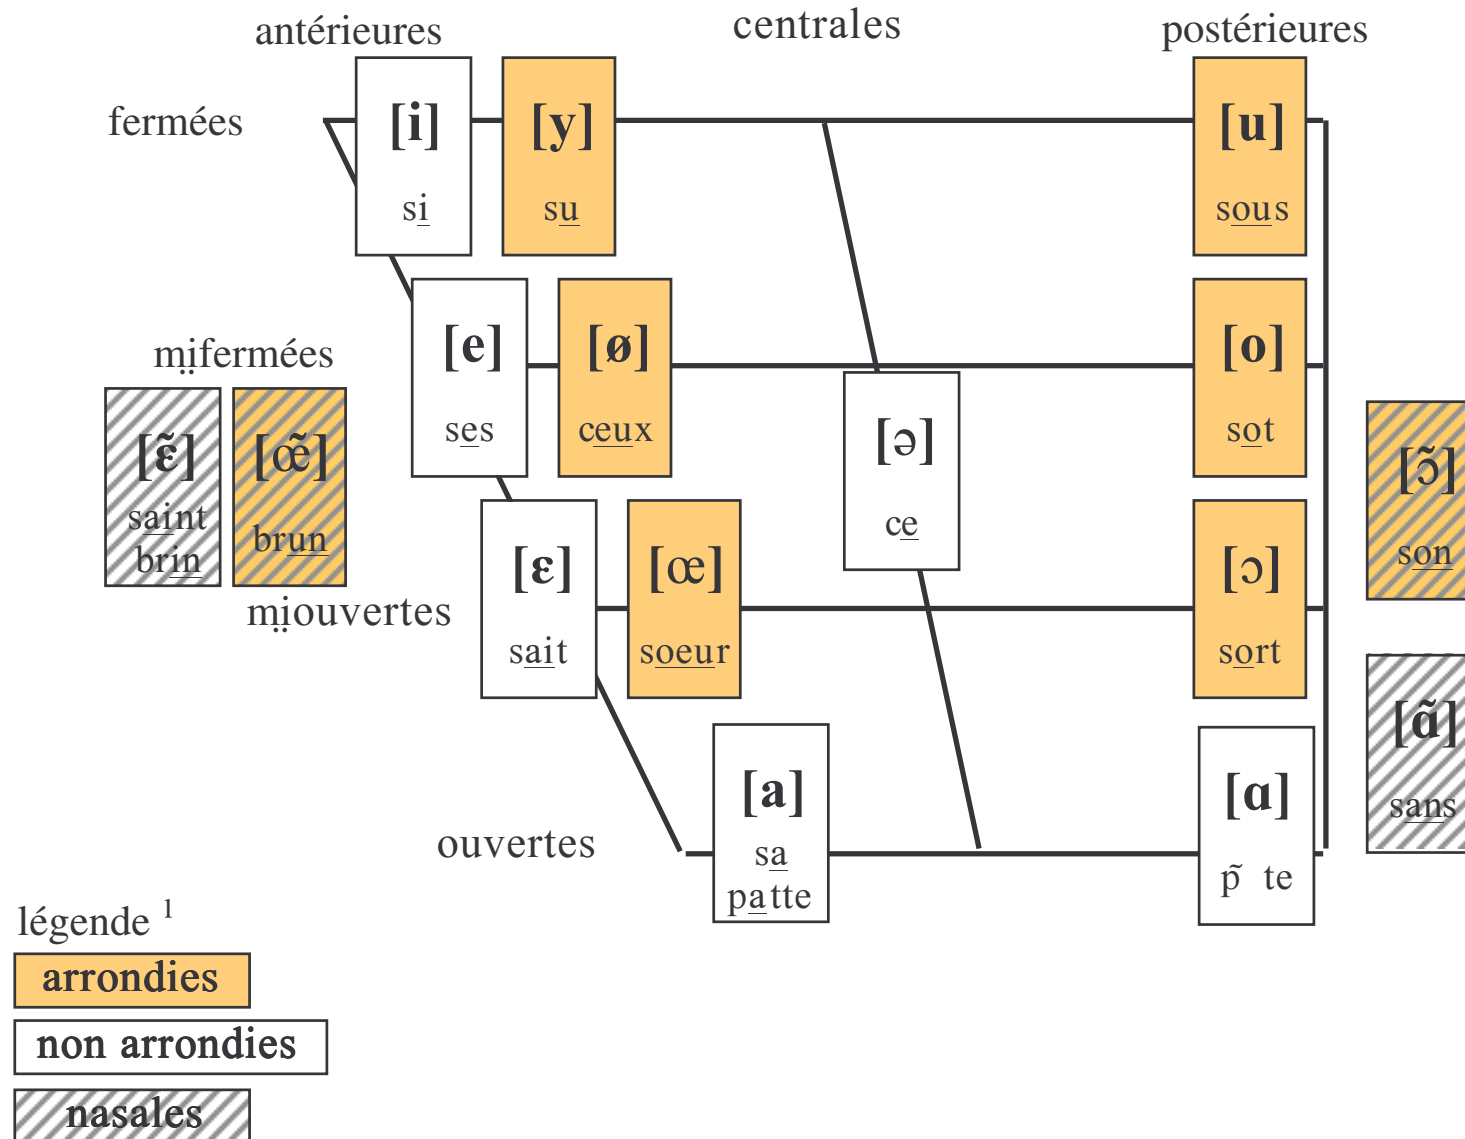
antérieures centrales postérieures

fermées

[i] si

[y] su

[u] sous

mifermées

[e] ses

[ø] ceux

[o] sot

[ə] ce

[ɛ̃] saint brin

[œ̃] brun

[ɔ̃] son

miouvertes

[ɛ] sait

[œ] soeur

[ɔ] sort

[ɑ̃] sans

ouvertes

[a] sa patte

[ɑ] p̃ te

légende $^1$

arrondies

non arrondies

nasales